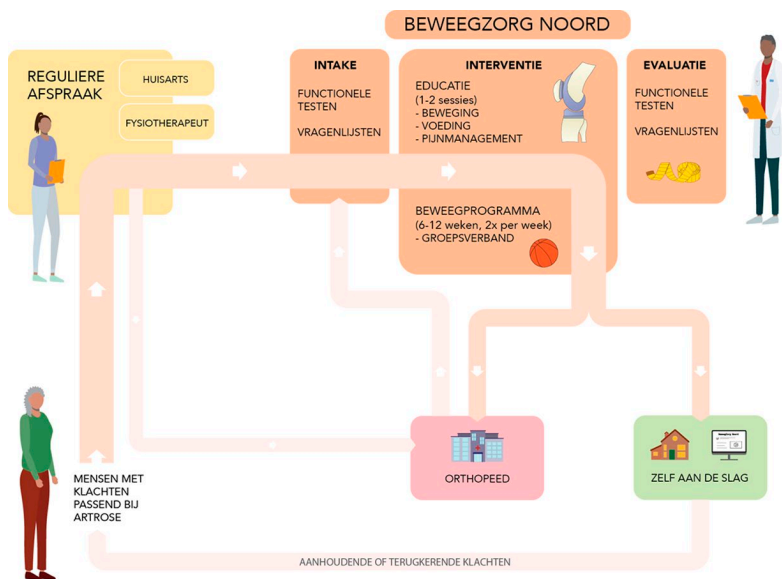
BEWEEGZORG NOORD

REGULIERE AFSPRAAK

HUISARTS

FYSIOTHERAPEUT

INTAKE

FUNCTIONELE TESTEN

VRAGENLIJSTEN

INTERVENTIE

EDUCATIE
(1-2 sessies)
- BEWEGING
- VOEDING
- PIJNMANAGEMENT

BEWEEGPROGRAMMA
(6-12 weken, 2x per week)
- GROEPSVERBAND

EVALUATIE

FUNCTIONELE TESTEN

VRAGENLIJSTEN

MENSEN MET KLACHTEN PASSEND BIJ ARTROSE

ORTHOPEED

ZELF AAN DE SLAG

AANHOUDENDE OF TERUGKERENDE KLACHTEN